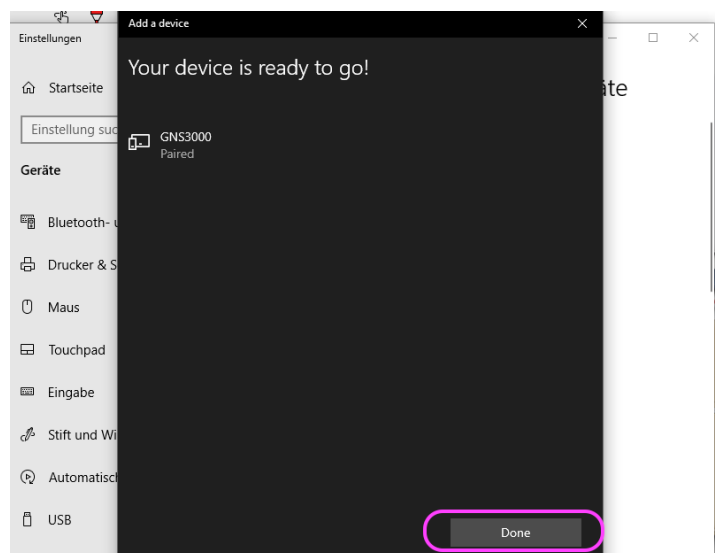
Einstellungen

Startseite

Einstellung suc

Geräte

Bluetooth- u

Drucker & S

Maus

Touchpad

Eingabe

Stift und Wi

Automatisch

USB

äte

Add a device

×

Your device is ready to go!

GNS3000
Paired

Done